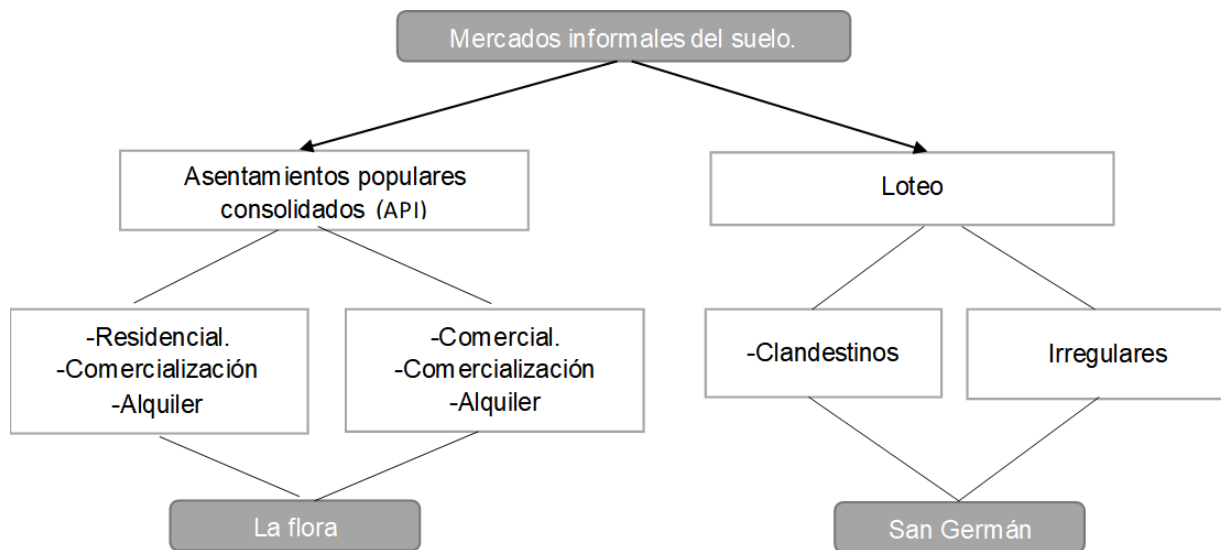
Mercados informales del suelo.

Asentamientos populares consolidados (API)

Loteo

-Residencial.
-Comercialización
-Alquiler

-Comercial.
-Comercialización
-Alquiler

-Clandestinos

Irregulares

La flora

San Germán